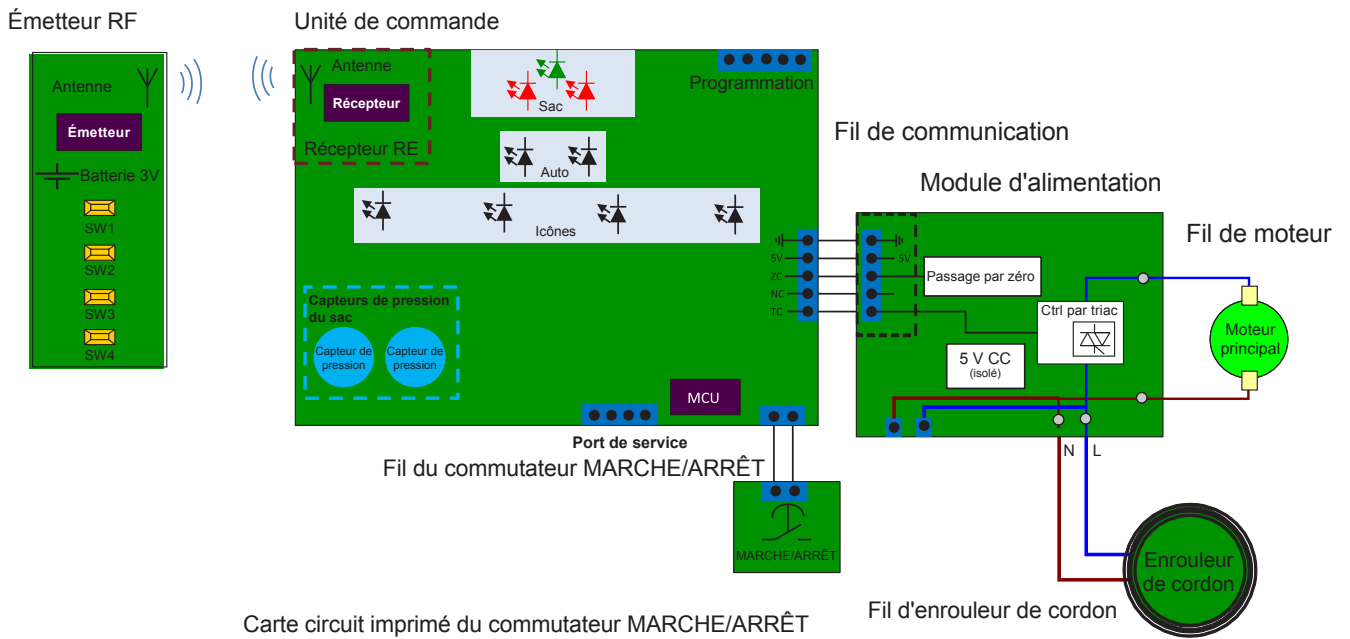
Émetteur RF

Antenne

Émetteur

Batterie 3V

SW1

SW2

SW3

SW4

Unité de commande

Antenne

Récepteur

Récepteur RE

Sac

Programmation

Auto

Icônes

Capteurs de pression du sac

Capteur de pression

Capteur de pression

MCU

Port de service

Fil du commutateur MARCHE/ARRÊT

5V

ZC

NC

TC

Fil de communication

Module d'alimentation

5V

Passage par zéro

Ctrl par triac

5 V CC (isolé)

Fil de moteur

Moteur principal

N

L

MARCHE/ARRÊT

Enrouleur de cordon

Fil d'enrouleur de cordon

Carte circuit imprimé du commutateur MARCHE/ARRÊT